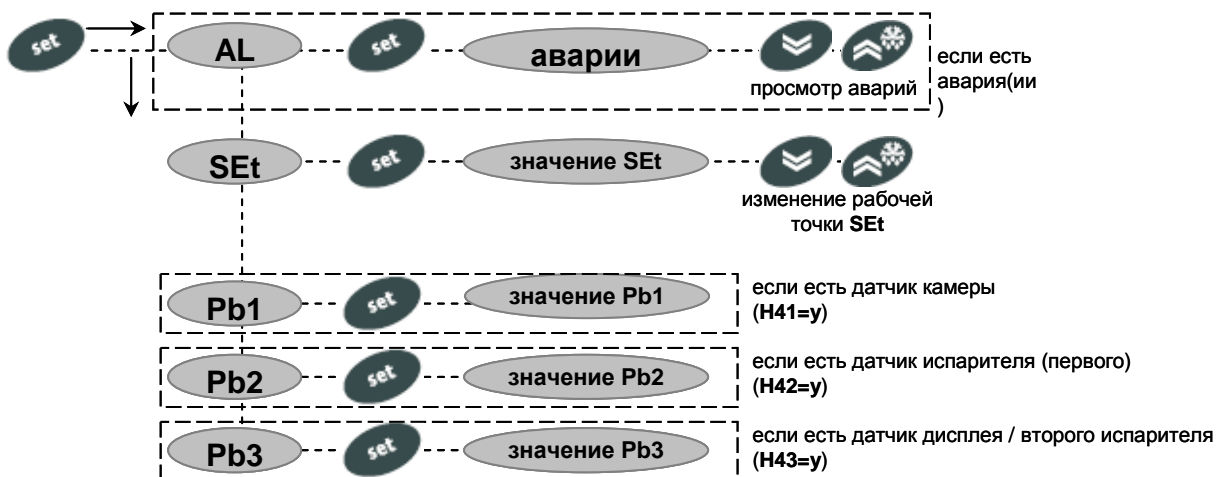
set

AL

set

аварии

просмотр аварий

если есть авария(ии )

SEt

set

значение SEt

изменение рабочей точки SEt

Pb1

set

значение Pb1

если есть датчик камеры (H41=y)

Pb2

set

значение Pb2

если есть датчик испарителя (первого) (H42=y)

Pb3

set

значение Pb3

если есть датчик дисплея / второго испарителя (H43=y)